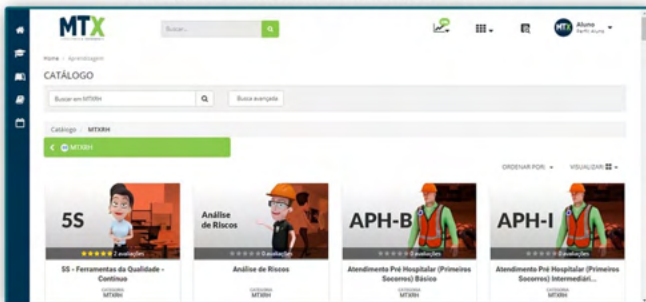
MTX

Buscar...

Aluno
Perfil aluno

Home › Aprendizagem

CATÁLOGO

Buscar em MTXRH

Busca avançada

Catálogo / MTXRH

MTXRH

ORDENAR POR: ▾ VISUALIZAR ▾

5S
★★★★★ 2 avaliações
5S - Ferramentas da Qualidade - Contínuo
CATEGORIA
MTXRH

Análise de Riscos
0 avaliações
Análise de Riscos
CATEGORIA
MTXRH

APH-B
0 avaliações
Atendimento Pré Hospitalar (Primeiros Socorros) Básico
CATEGORIA
MTXRH

APH-I
0 avaliações
Atendimento Pré Hospitalar (Primeiros Socorros) Intermediári...
CATEGORIA
MTXRH